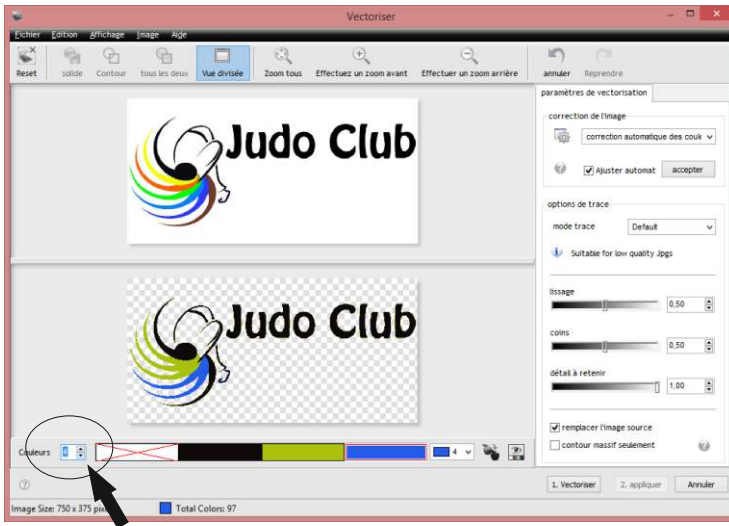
Vectoriser

Fichier Edition Affichage Image Aide

Reset solide Contour tous les deux Vue divisée Zoom tous Effectuez un zoom avant Effectuez un zoom arrière annuler Reprendre

Judo Club

Judo Club

paramètres de vectorisation

correction de l'image

correction automatique des coule

Ajuster automat accepter

options de trace

mode trace Default

Suitable for low quality Jpgs

lissage 0,50

coins 0,50

détail à retenir 1,00

remplacer l'image source

contour massif seulement

Couleurs 4

1. Vectoriser 2. appliquer Annuler

Image Size: 750 x 375 pix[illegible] Total Colors: 97